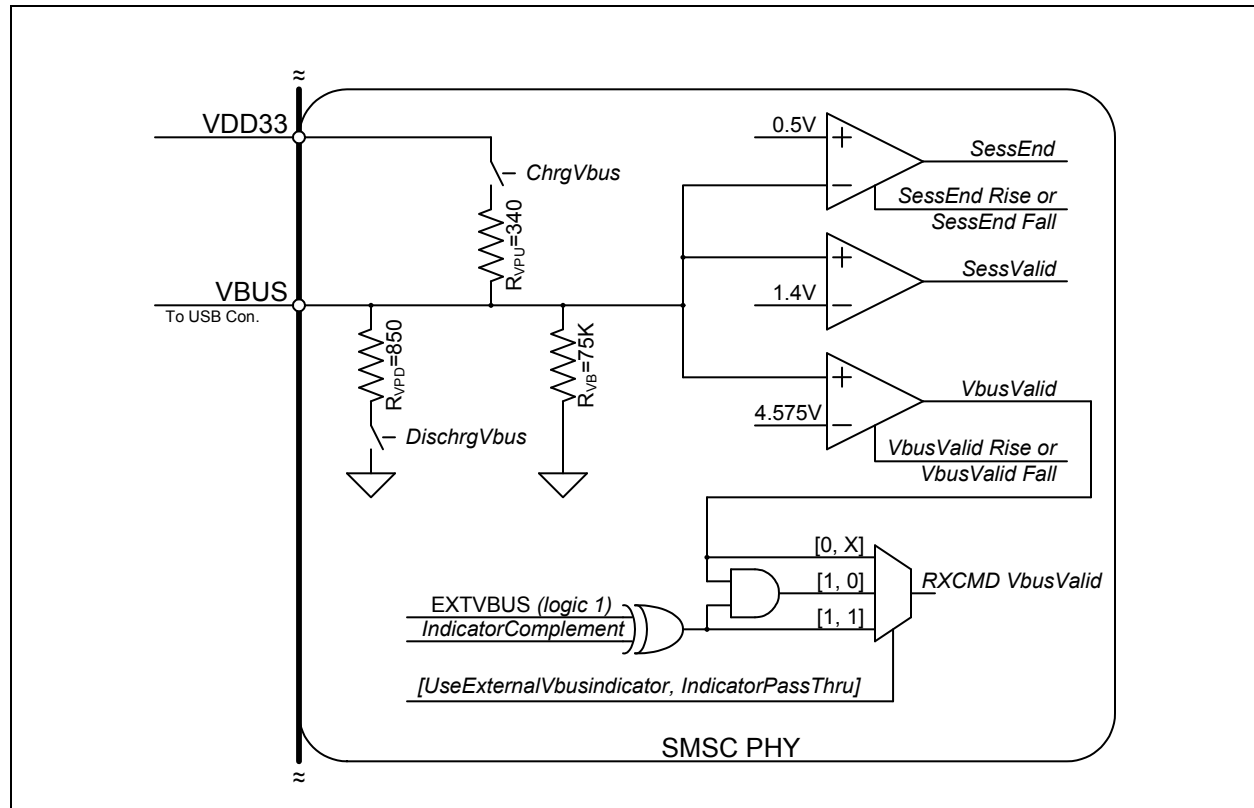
≈

VDD33

ChrgVbus

$R_{VPU}$=340

0.5V

SessEnd

SessEnd Rise or SessEnd Fall

SessValid

1.4V

VBUS

To USB Con.

$R_{VPD}$=850

$R_{VB}$=75K

VbusValid

4.575V

VbusValid Rise or VbusValid Fall

DischrgVbus

[0, X]

[1, 0]

[1, 1]

RXCMD VbusValid

EXTVBUS (logic 1)

IndicatorComplement

[UseExternalVbusindicator, IndicatorPassThru]

SMSC PHY

≈